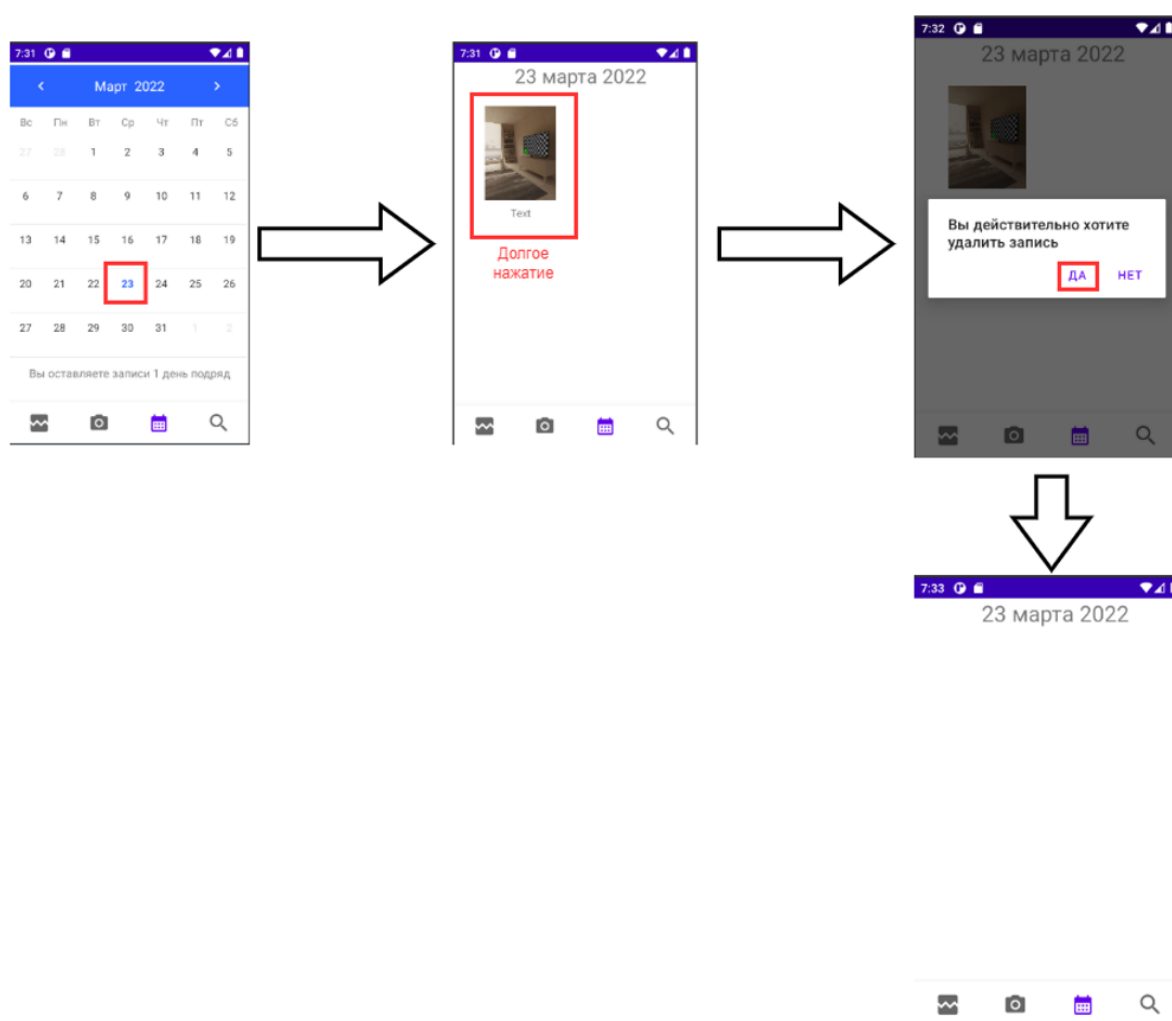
7:31

‹ Март 2022 ›

| Вс | Пн | Вт | Ср | Чт | Пт | Сб |
|---|---|---|---|---|---|---|
| 27 | 28 | 1 | 2 | 3 | 4 | 5 |
| 6 | 7 | 8 | 9 | 10 | 11 | 12 |
| 13 | 14 | 15 | 16 | 17 | 18 | 19 |
| 20 | 21 | 22 | 23 | 24 | 25 | 26 |
| 27 | 28 | 29 | 30 | 31 | 1 | 2 |

Вы оставляете записи 1 день подряд

7:31

23 марта 2022

Text

Долгое нажатие

7:32

23 марта 2022

Вы действительно хотите удалить запись

ДА НЕТ

7:33

23 марта 2022